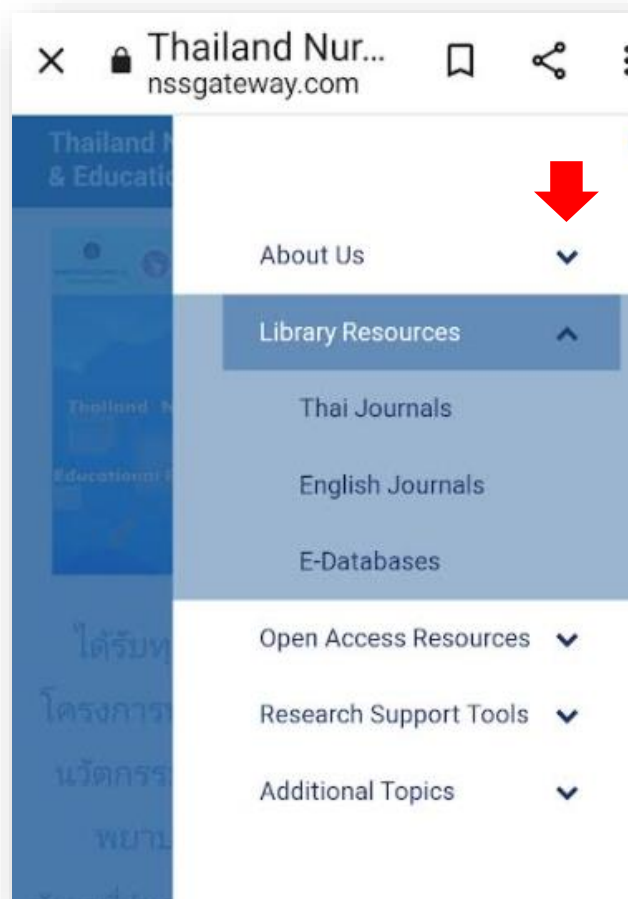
Thailand Nur...
nssgateway.com

Thailand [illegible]
& Educati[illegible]

Thailand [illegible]
Educational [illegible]

About Us

Library Resources

Thai Journals

English Journals

E-Databases

Open Access Resources

Research Support Tools

Additional Topics

ได้รับทุ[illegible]
โครงการ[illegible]
นวัตกรร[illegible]
พยาบ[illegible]